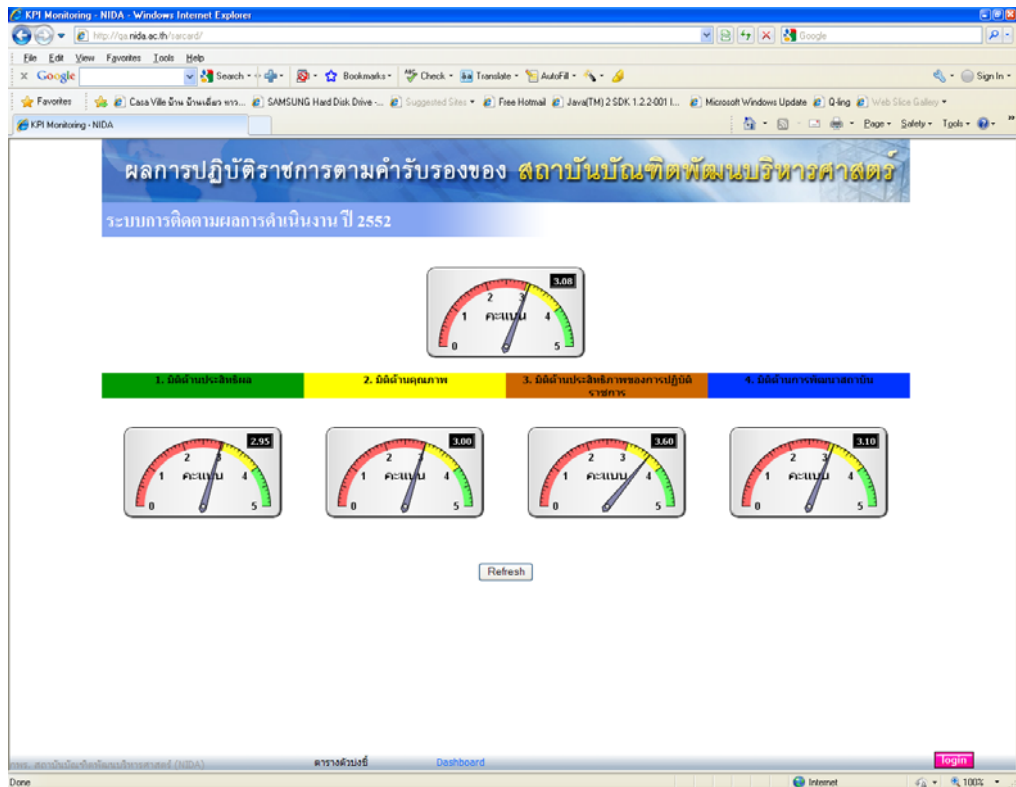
KPI Monitoring - NIDA - Windows Internet Explorer

http://qa.nida.ac.th/sarcard/

Google

File Edit View Favorites Tools Help

Google Search Bookmarks Check Translate AutoFill Sign In

Favorites Casa Ville บ้าน บ้านเดี่ยว ทาว... SAMSUNG Hard Disk Drive -... Suggested Sites Free Hotmail Java(TM) 2 SDK 1.2.2-001 I... Microsoft Windows Update Q-ling Web Slice Gallery

KPI Monitoring - NIDA

Page Safety Tools

ผลการปฏิบัติราชการตามคำรับรองของ สถาบันบัณฑิตพัฒนบริหารศาสตร์

ระบบการติดตามผลการดำเนินงาน ปี 2552

3.08
0 1 2 3 4 5
คะแนน

| 1. มิติด้านประสิทธิผล | 2. มิติด้านคุณภาพ | 3. มิติด้านประสิทธิภาพของการปฏิบัติราชการ | 4. มิติด้านการพัฒนาสถาบัน |
|---|---|---|---|

2.95
0 1 2 3 4 5
คะแนน

3.00
0 1 2 3 4 5
คะแนน

3.60
0 1 2 3 4 5
คะแนน

3.10
0 1 2 3 4 5
คะแนน

Refresh

กพร. สถาบันบัณฑิตพัฒนบริหารศาสตร์ (NIDA)
ตารางตัวบ่งชี้
Dashboard
login

Done
Internet
100%